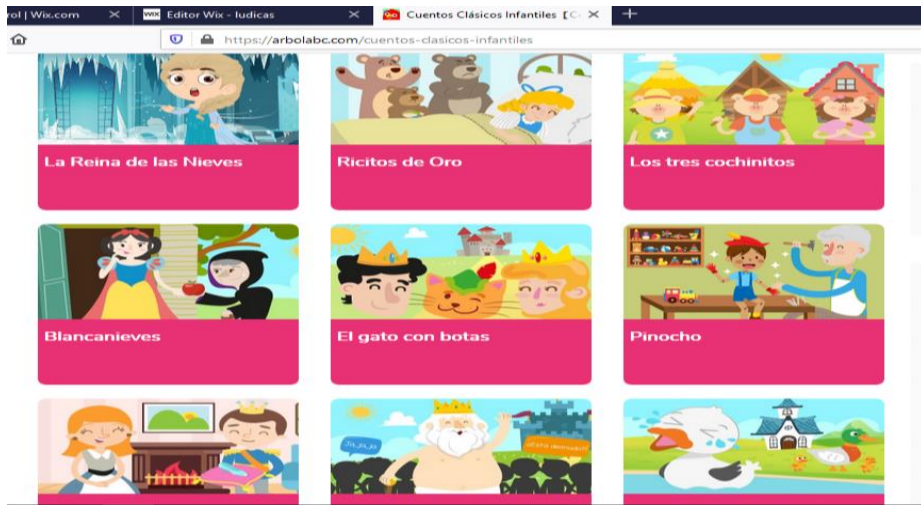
rol | Wix.com × Editor Wix - ludicas × Cuentos Clásicos Infantiles [C ×

https://arbolabc.com/cuentos-clasicos-infantiles

La Reina de las Nieves

Ricitos de Oro

Los tres cochinitos

Blancanieves

El gato con botas

Pinocho

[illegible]

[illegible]